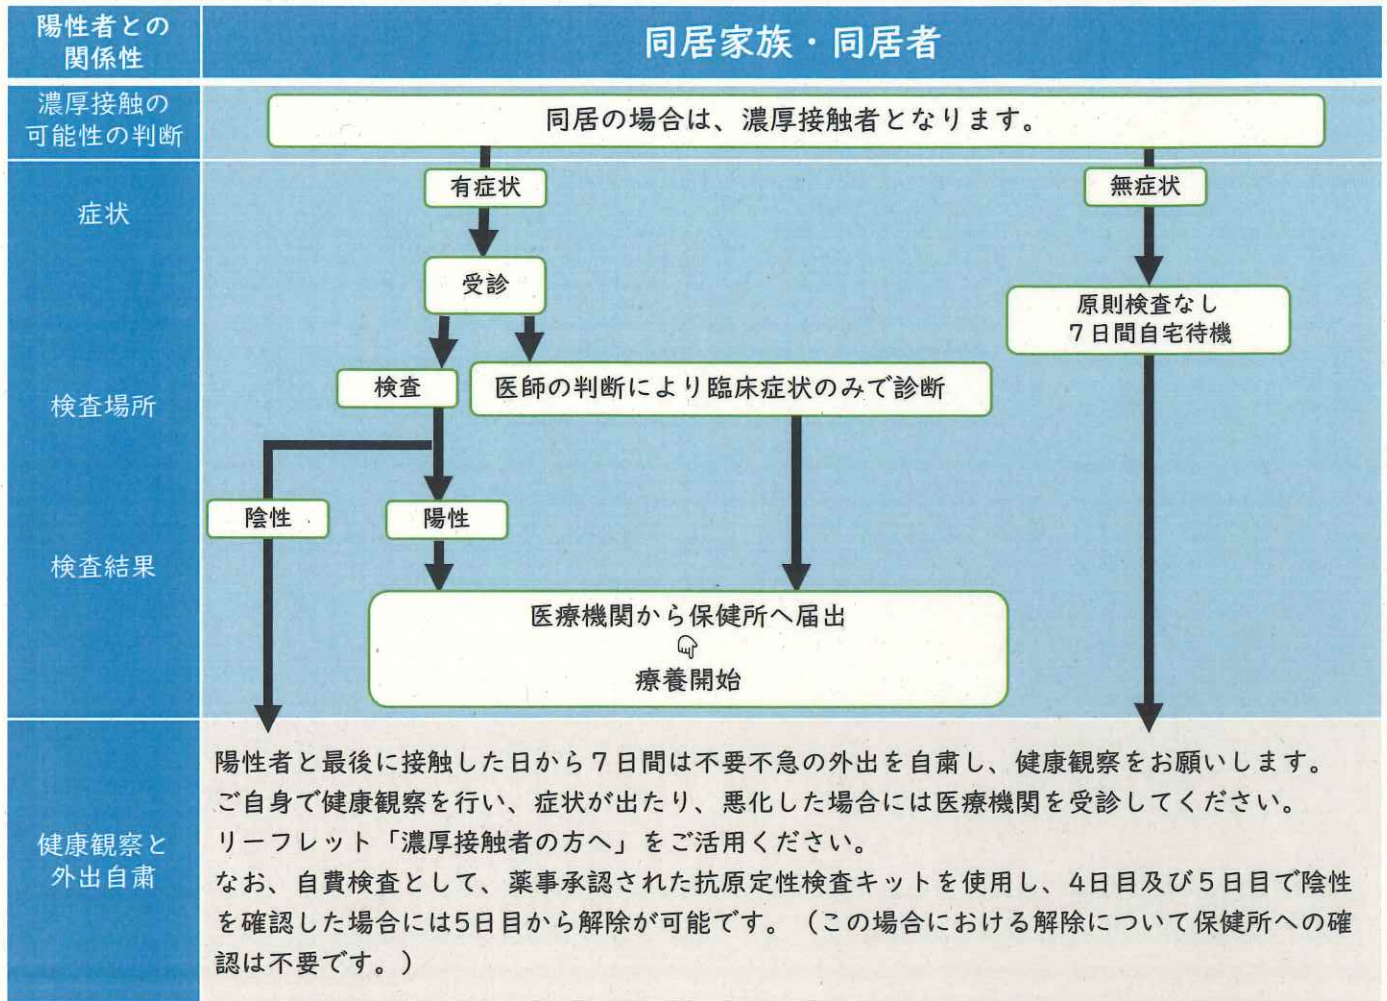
陽性者との関係性

同居家族・同居者

濃厚接触の可能性の判断

同居の場合は、濃厚接触者となります。

症状

有症状

無症状

受診

原則検査なし
７日間自宅待機

検査場所

検査

医師の判断により臨床症状のみで診断

検査結果

陰性

陽性

医療機関から保健所へ届出

療養開始

健康観察と外出自粛

陽性者と最後に接触した日から７日間は不要不急の外出を自粛し、健康観察をお願いします。ご自身で健康観察を行い、症状が出たり、悪化した場合には医療機関を受診してください。リーフレット「濃厚接触者の方へ」をご活用ください。
なお、自費検査として、薬事承認された抗原定性検査キットを使用し、4日目及び５日目で陰性を確認した場合には5日目から解除が可能です。（この場合における解除について保健所への確認は不要です。）